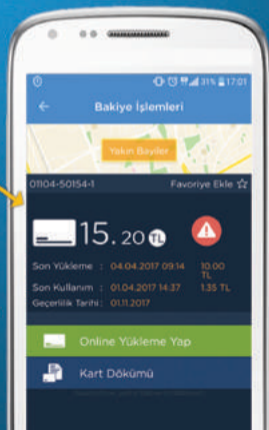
31% 17:01

Bakiye İşlemleri

Yakın Bayiler

01104-50154-1

Favoriye Ekle

15.20 TL

Son Yükleme : 04.04.2017 09:14 10.00 TL

Son Kullanım : 01.04.2017 14:37 1.35 TL

Geçerlilik Tarihi : 01.11.2017

Online Yükleme Yap

Kart Dökümü